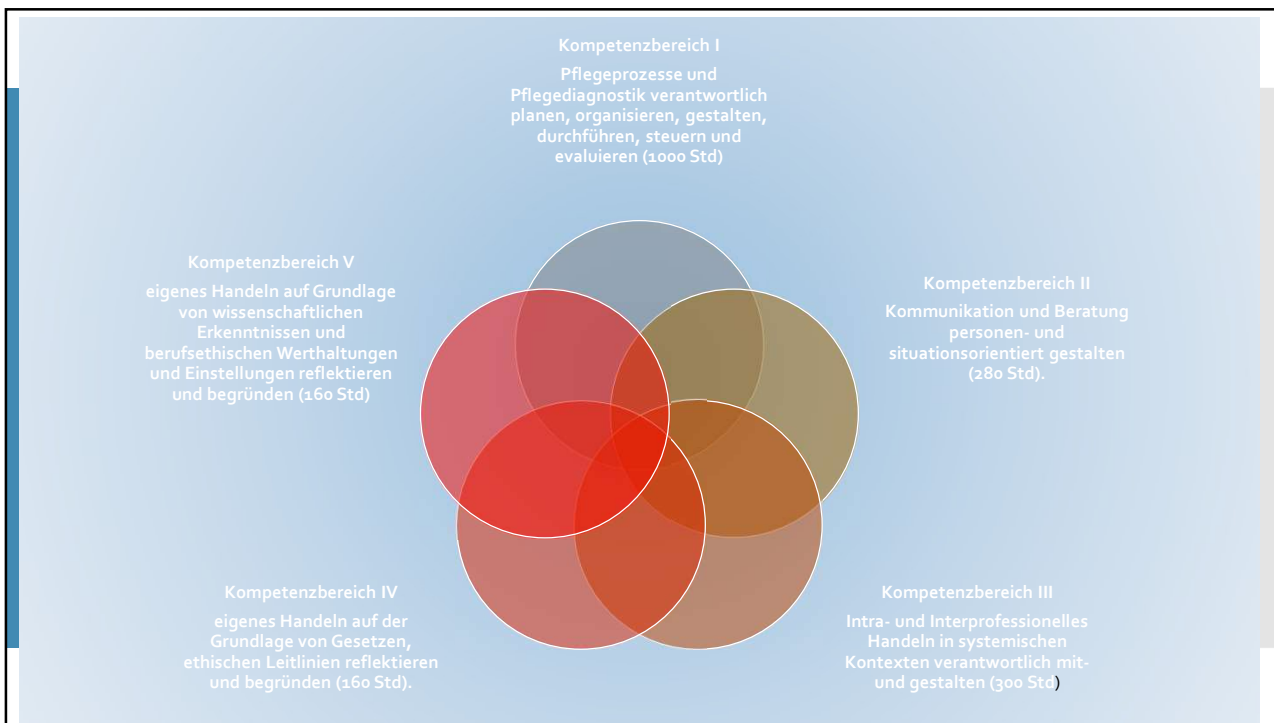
Kompetenzbereich I

Pflegeprozesse und Pflegediagnostik verantwortlich planen, organisieren, gestalten, durchführen, steuern und evaluieren (1000 Std)

Kompetenzbereich V

eigenes Handeln auf Grundlage von wissenschaftlichen Erkenntnissen und berufsethischen Werthaltungen und Einstellungen reflektieren und begründen (160 Std)

Kompetenzbereich II

Kommunikation und Beratung personen- und situationsorientiert gestalten (280 Std).

Kompetenzbereich IV

eigenes Handeln auf der Grundlage von Gesetzen, ethischen Leitlinien reflektieren und begründen (160 Std).

Kompetenzbereich III

Intra- und Interprofessionelles Handeln in systemischen Kontexten verantwortlich mit- und gestalten (300 Std)